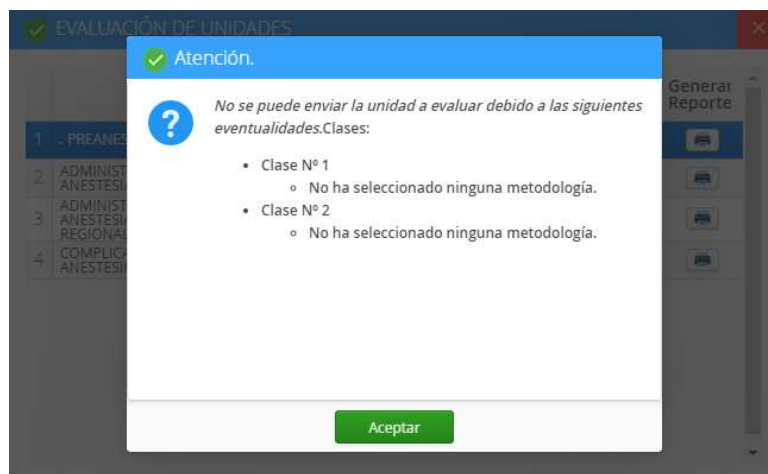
EVALUACIÓN DE UNIDADES

Generar Reporte

1 . PREANES
2 ADMINIST ANESTESI
3 ADMINIST ANESTESI REGIONAL
4 COMPLICA ANESTESI

Atención.

No se puede enviar la unidad a evaluar debido a las siguientes eventualidades.Clases:

• Clase Nº 1
  ◦ No ha seleccionado ninguna metodología.
• Clase Nº 2
  ◦ No ha seleccionado ninguna metodología.

Aceptar